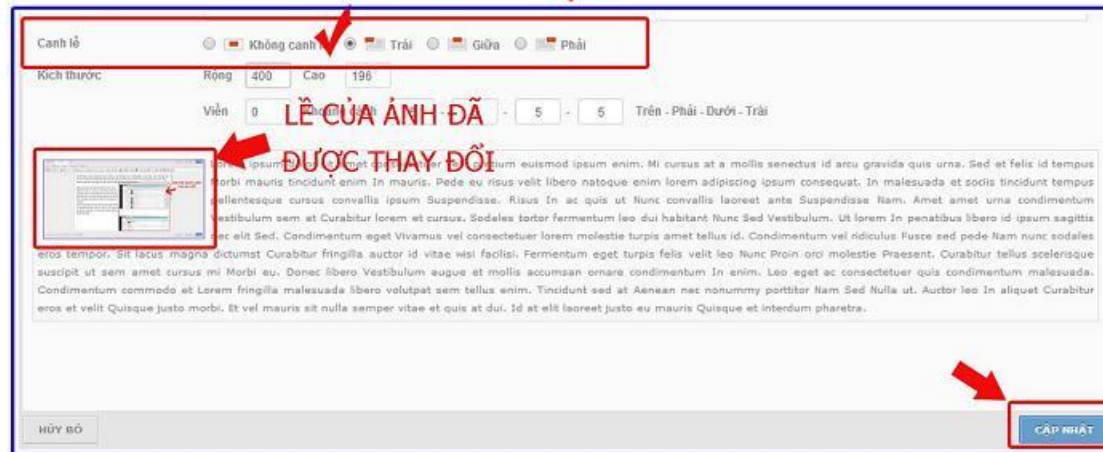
Canh lề Không canh lề Trái Giữa Phải

Kích thước Rộng 400 Cao 196

Viền 0 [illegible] - 5 - 5 Trên - Phải - Dưới - Trái

LỀ CỦA ẢNH ĐÃ ĐƯỢC THAY ĐỔI

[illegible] ipsum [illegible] amet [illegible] tium euismod ipsum enim. Mi cursus at a mollis senectus id arcu gravida quis urna. Sed et felis id tempus morbi mauris tincidunt enim In mauris. Pede eu risus velit libero natoque enim lorem adipiscing ipsum consequat. In malesuada et sociis tincidunt tempus pellentesque cursus convallis ipsum Suspendisse. Risus In ac quis ut Nunc convallis laoreet ante Suspendisse Nam. Amet amet urna condimentum Vestibulum sem at Curabitur lorem et cursus. Sodales tortor fermentum leo dui habitant Nunc Sed Vestibulum. Ut lorem In penatibus libero id ipsum sagittis nec elit Sed. Condimentum eget Vivamus vel consectetuer lorem molestie turpis amet tellus id. Condimentum vel ridiculus Fusce sed pede Nam nunc sodales eros tempor. Sit lacus magna dictumst Curabitur fringilla auctor id vitae wisi facilisi. Fermentum eget turpis felis velit leo Nunc Proin orci molestie Praesent. Curabitur tellus scelerisque suscipit ut sem amet cursus mi Morbi eu. Donec libero Vestibulum augue et mollis accumsan ornare condimentum In enim. Leo eget ac consectetuer quis condimentum malesuada. Condimentum commodo et Lorem fringilla malesuada libero volutpat sem tellus enim. Tincidunt sed at Aenean nec nonummy porttitor Nam Sed Nulla ut. Auctor leo In aliquet Curabitur eros et velit Quisque justo morbi. Et vel mauris sit nulla semper vitae et quis at dui. Id at elit laoreet justo eu mauris Quisque et interdum pharetra.

HỦY BỎ

CẬP NHẬT